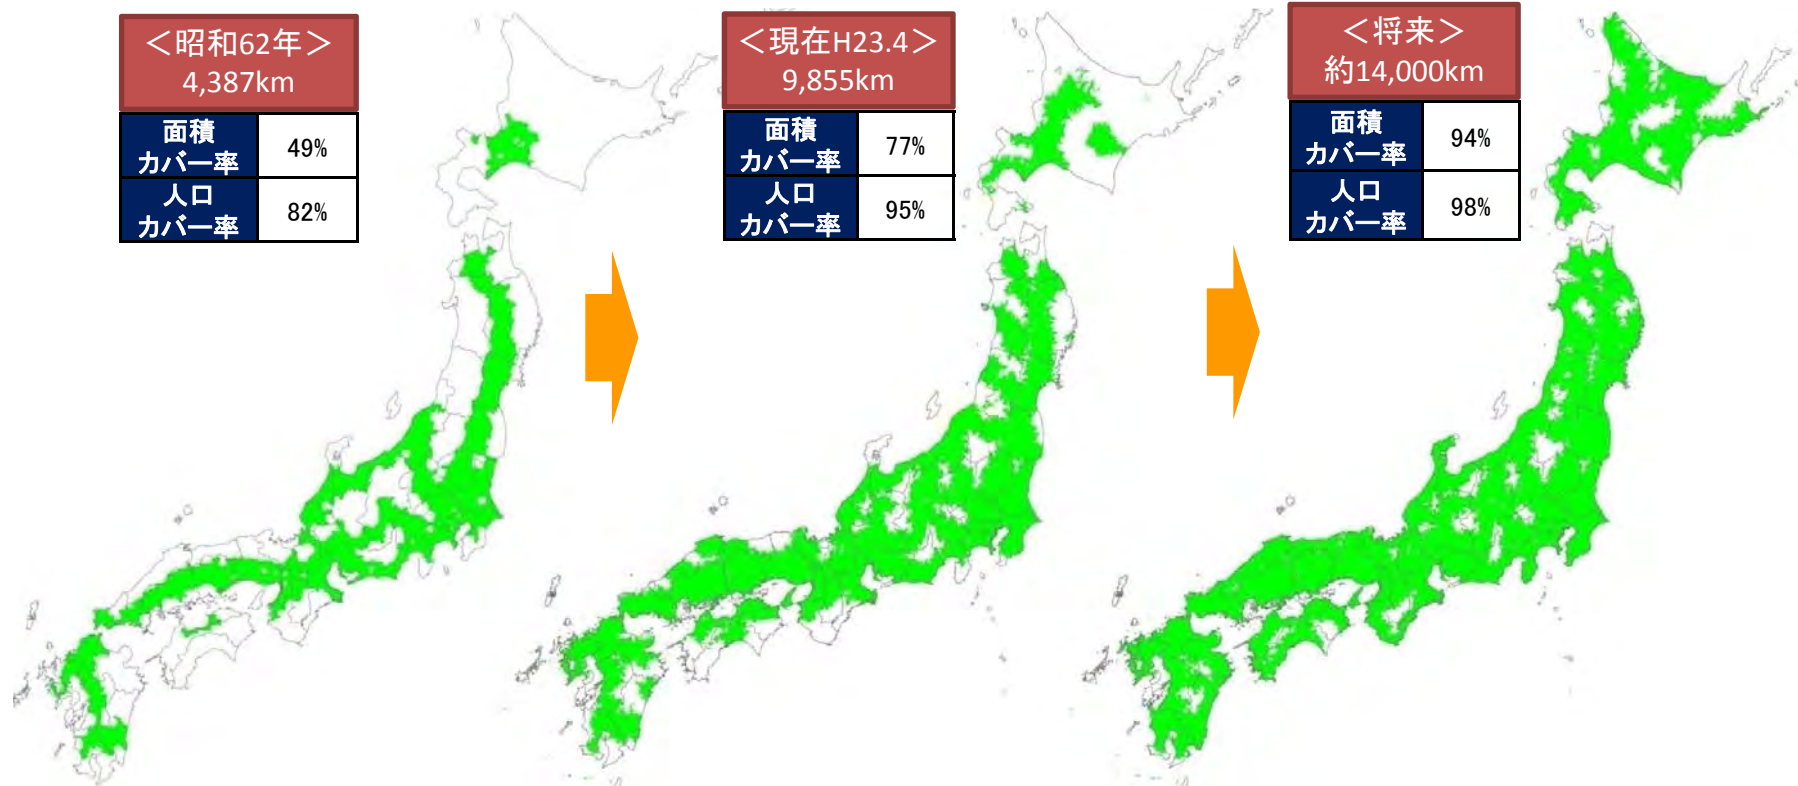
＜昭和62年＞
4,387km

| 面積カバー率 | 49% |
|---|---|
| 人口カバー率 | 82% |

＜現在H23.4＞
9,855km

| 面積カバー率 | 77% |
|---|---|
| 人口カバー率 | 95% |

＜将来＞
約14,000km

| 面積カバー率 | 94% |
|---|---|
| 人口カバー率 | 98% |